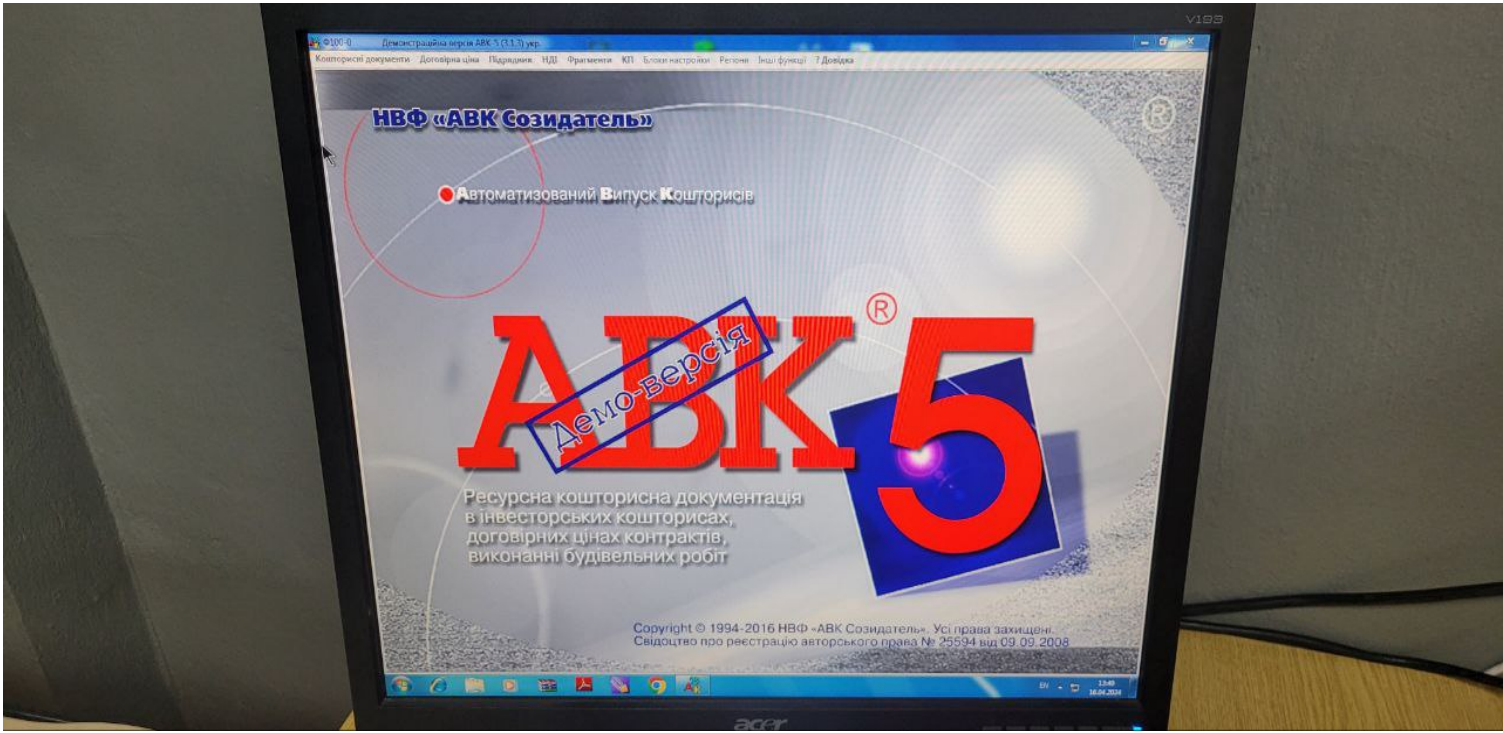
V193

Ф100-0 Демонстраційна версія АВК-5 (3.1.3) укр.

Кошторисні документи Договірна ціна Підрядник НДІ Фрагменти КП Блоки настройки Регіони Інші функції ? Довідка

НВФ «АВК Созидатель»

Автоматизований Випуск Кошторисів

АВК 5 ®

Демо-версія

Ресурсна кошторисна документація в інвесторських кошторисах, договірних цінах контрактів, виконанні будівельних робіт

Copyright © 1994-2016 НВФ «АВК Созидатель». Усі права захищені.
Свідоцтво про реєстрацію авторського права № 25594 від 09.09.2008

EN 13:40 16.04.2024

acer